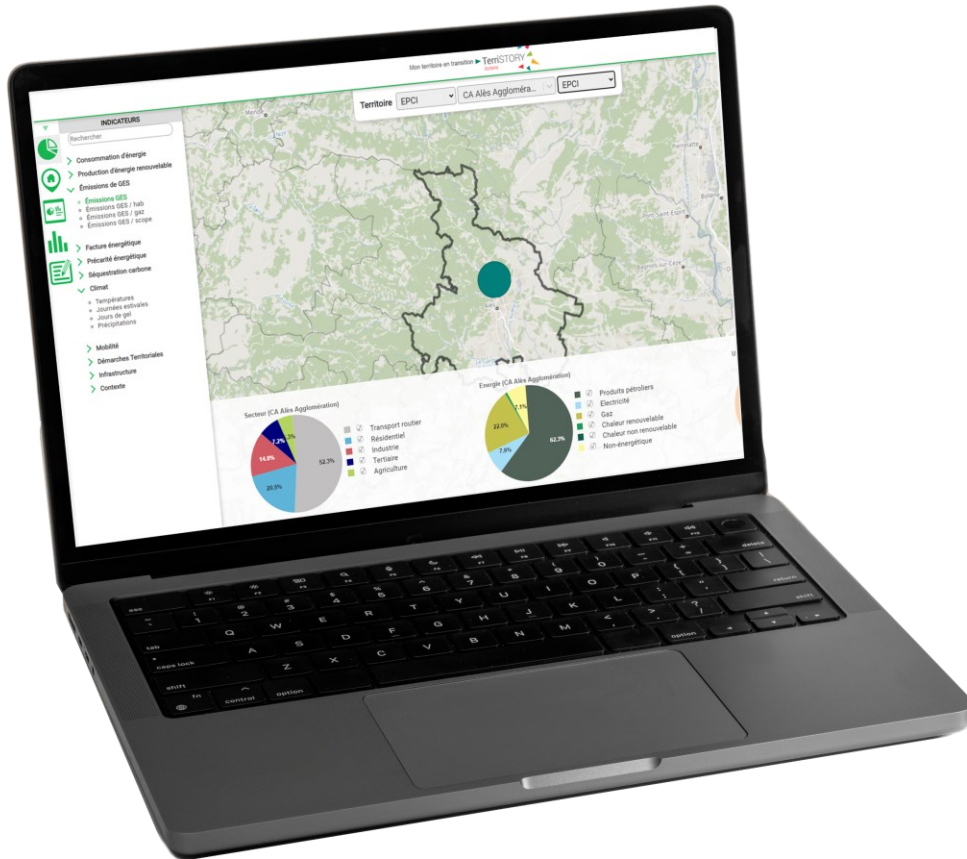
Mon territoire en transition TerriSTORY

Territoire EPCI CA Alès Aggloméra... EPCI

INDICATEURS

Rechercher

Consommation d'énergie

Production d'énergie renouvelable

Émissions de GES

Émissions GES
Émissions GES / hab
Émissions GES / gaz
Émissions GES / scope

Facture énergétique

Précarité énergétique

Séquestration carbone

Climat

Températures
Journées estivales
Jours de gel
Précipitations

Mobilité

Démarches Territoriales

Infrastructure

Contexte

Secteur (CA Alès Agglomération)

52.3%
20.5%
14.8%
7.2%

Transport routier
Résidentiel
Industrie
Tertiaire
Agriculture

Energie (CA Alès Agglomération)

62.7%
22.0%
7.0%
7.1%

Produits pétroliers
Electricité
Gaz
Chaleur renouvelable
Chaleur non renouvelable
Non-énergétique

esc
tab
caps lock
shift
fn
control
option
option
delete
return
shift
Q W E R T Y U I O P
A S D F G H J K L
Z X C V B N M